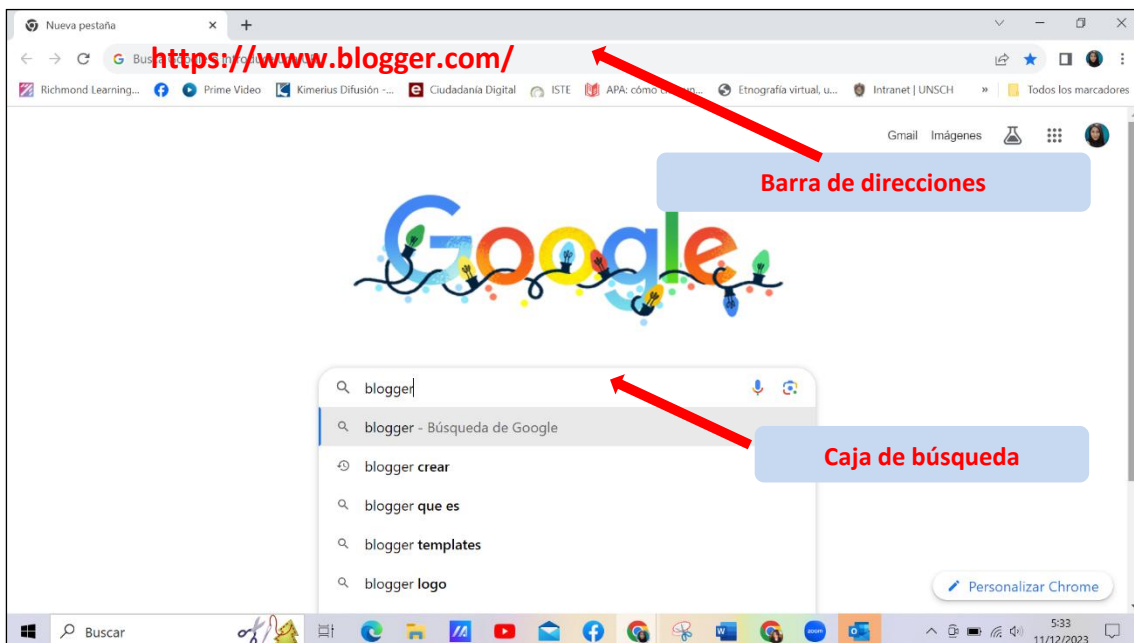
Nueva pestaña

https://www.blogger.com/

Richmond Learning... Prime Video Kimerius Difusión -... Ciudadanía Digital ISTE APA: cómo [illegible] Etnografía virtual, u... Intranet | UNSCH » Todos los marcadores

Gmail Imágenes

Barra de direcciones

blogger

blogger - Búsqueda de Google

blogger crear

blogger que es

blogger templates

blogger logo

Caja de búsqueda

Personalizar Chrome

Buscar

5:33
11/12/2023